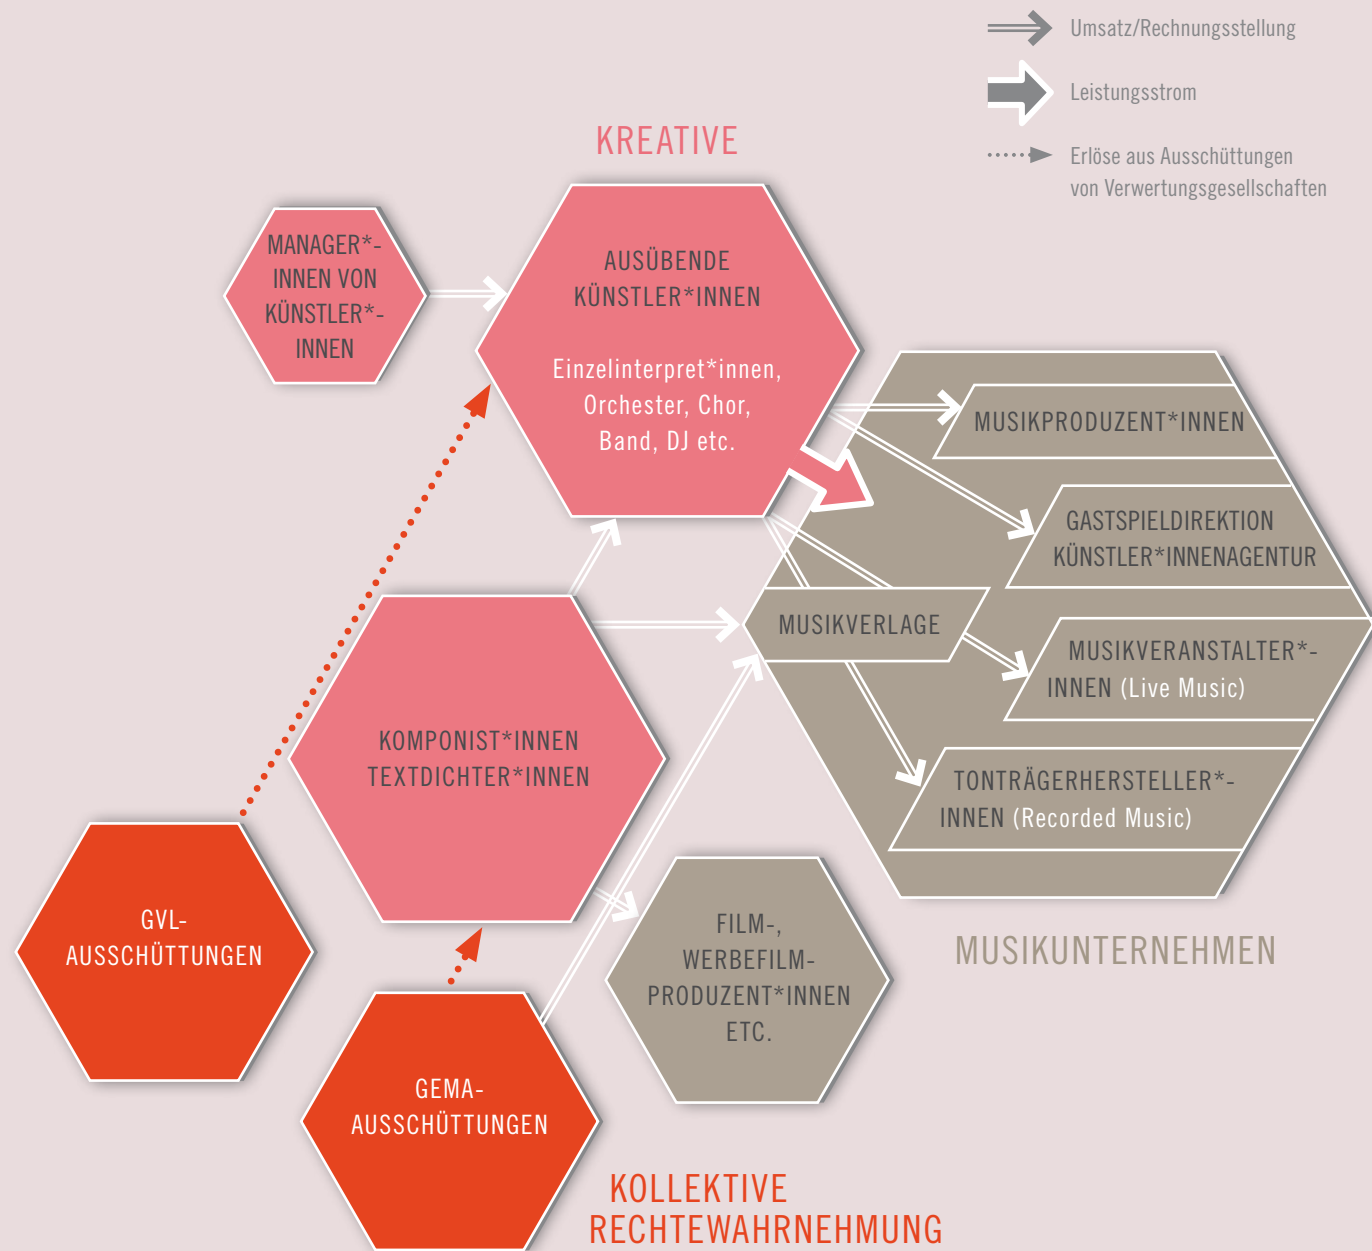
Umsatz/Rechnungsstellung

Leistungsstrom

Erlöse aus Ausschüttungen von Verwertungsgesellschaften

KREATIVE

MANAGER*-INNEN VON KÜNSTLER*-INNEN

AUSÜBENDE KÜNSTLER*INNEN

Einzelinterpret*innen, Orchester, Chor, Band, DJ etc.

MUSIKPRODUZENT*INNEN

GASTSPIELDIREKTION KÜNSTLER*INNENAGENTUR

MUSIKVERLAGE

MUSIKVERANSTALTER*-INNEN (Live Music)

TONTRÄGERHERSTELLER*-INNEN (Recorded Music)

KOMPONIST*INNEN TEXTDICHTER*INNEN

GVL-AUSSCHÜTTUNGEN

FILM-, WERBEFILM-PRODUZENT*INNEN ETC.

MUSIKUNTERNEHMEN

GEMA-AUSSCHÜTTUNGEN

KOLLEKTIVE RECHTEWAHRNEHMUNG